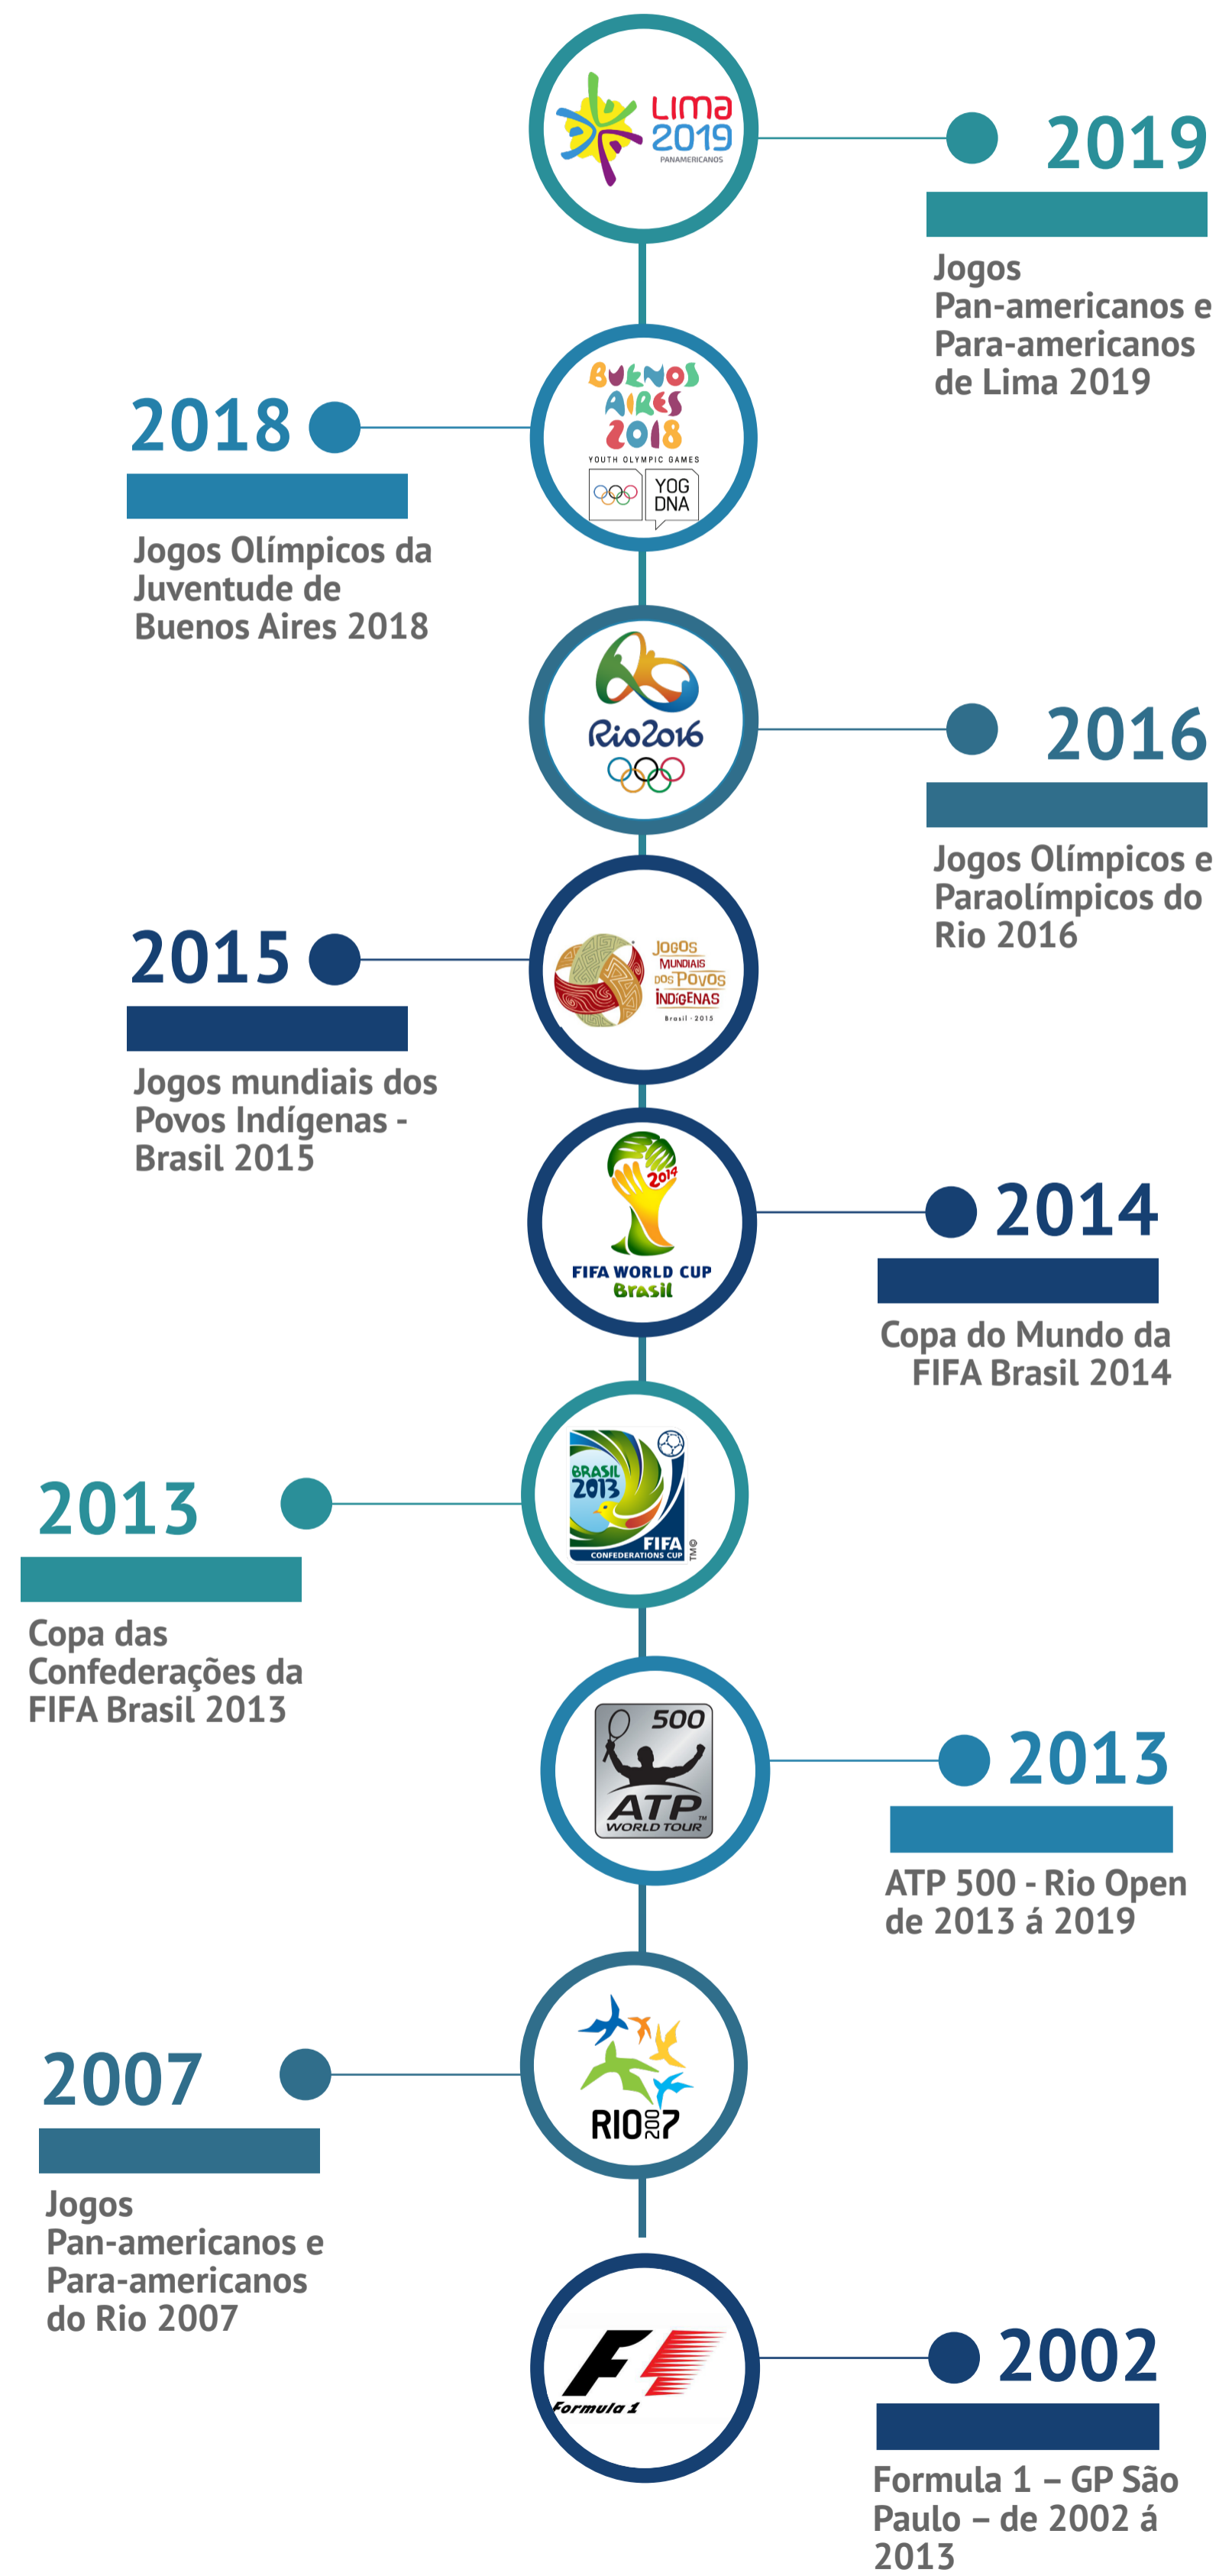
LIMA 2019 PANAMERICANOS

2019

Jogos Pan-americanos e Para-americanos de Lima 2019

BUENOS AIRES 2018 YOUTH OLYMPIC GAMES YOG DNA

2018

Jogos Olímpicos da Juventude de Buenos Aires 2018

Rio2016

2016

Jogos Olímpicos e Paraolímpicos do Rio 2016

JOGOS MUNDIAIS DOS POVOS INDÍGENAS Brasil · 2015

2015

Jogos mundiais dos Povos Indígenas - Brasil 2015

2014 FIFA WORLD CUP Brasil

2014

Copa do Mundo da FIFA Brasil 2014

BRASIL 2013 FIFA CONFEDERATIONS CUP

2013

Copa das Confederações da FIFA Brasil 2013

500 ATP WORLD TOUR

2013

ATP 500 - Rio Open de 2013 á 2019

RIO 2007

2007

Jogos Pan-americanos e Para-americanos do Rio 2007

F1 Formula 1

2002

Formula 1 – GP São Paulo – de 2002 á 2013